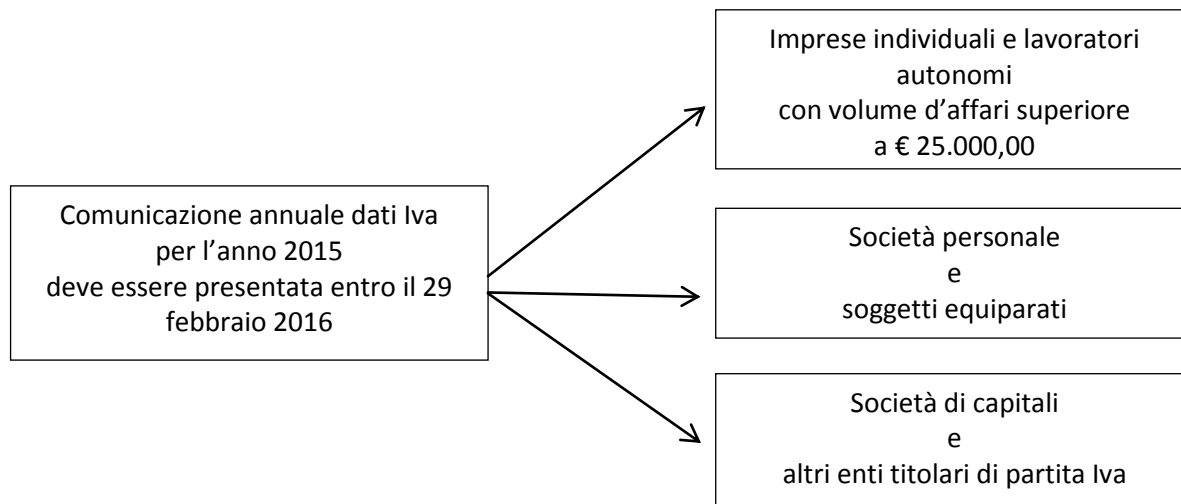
Comunicazione annuale dati Iva per l'anno 2015 deve essere presentata entro il 29 febbraio 2016

Imprese individuali e lavoratori autonomi con volume d'affari superiore a € 25.000,00

Società personale e soggetti equiparati

Società di capitali e altri enti titolari di partita Iva